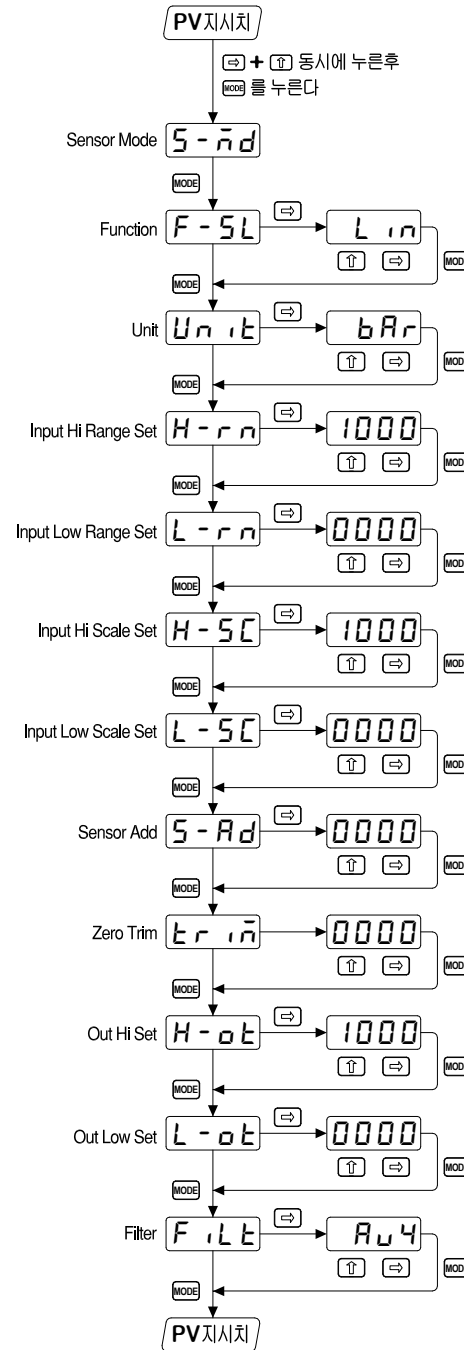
PV지시치

⇨ + ⇧ 동시에 누른후 MODE 를 누른다

Sensor Mode S-md

MODE

Function F-SL ⇨ Lin ⇧ ⇨ MOD

MODE

Unit Unit ⇨ bAr ⇧ ⇨ MOD

MODE

Input Hi Range Set H-rn ⇨ 1000 ⇧ ⇨ MOD

MODE

Input Low Range Set L-rn ⇨ 0000 ⇧ ⇨ MOD

MODE

Input Hi Scale Set H-SC ⇨ 1000 ⇧ ⇨ MOD

MODE

Input Low Scale Set L-SC ⇨ 0000 ⇧ ⇨ MOD

MODE

Sensor Add S-Ad ⇨ 0000 ⇧ ⇨ MOD

MODE

Zero Trim trim 0000 ⇧ ⇨ MOD

MODE

Out Hi Set H-ot ⇨ 1000 ⇧ ⇨ MOD

MODE

Out Low Set L-ot ⇨ 0000 ⇧ ⇨ MOD

MODE

Filter FiLt ⇨ Av4 ⇧ ⇨ MOD

MODE

PV지시치